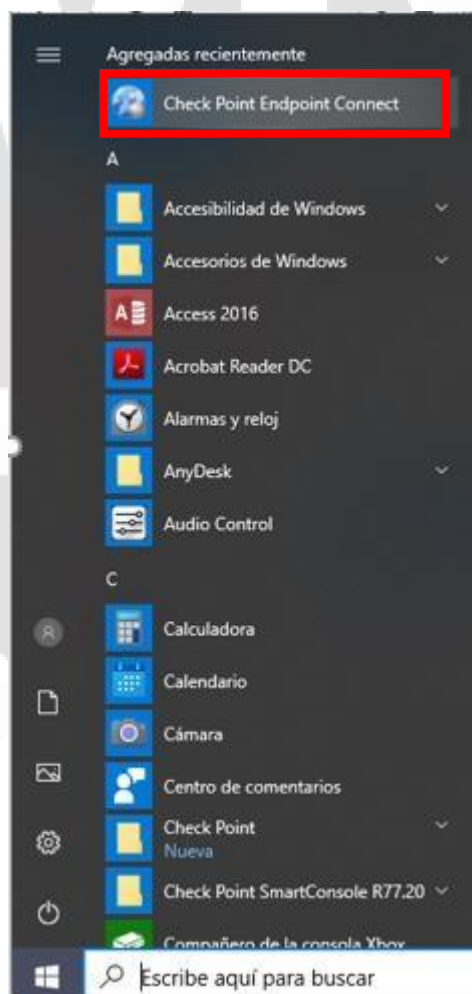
Agregadas recientemente

Check Point Endpoint Connect

A

Accesibilidad de Windows

Accesorios de Windows

Access 2016

Acrobat Reader DC

Alarmas y reloj

AnyDesk

Audio Control

C

Calculadora

Calendario

Cámara

Centro de comentarios

Check Point
Nueva

Check Point SmartConsole R77.20

Compañero de la consola Xbox

Escribe aquí para buscar